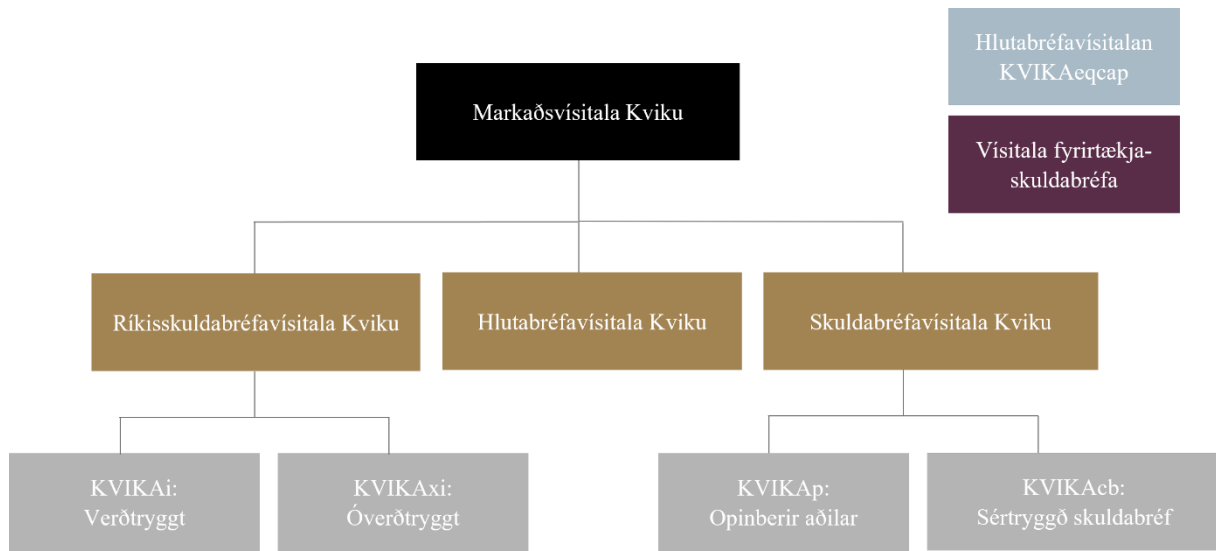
Hlutabréfavísitalan KVIKAeqcap

Vísitala fyrirtækjaskuldabréfa

Markaðsvísitala Kviku

Ríkisskuldabréfavísitala Kviku

Hlutabréfavísitala Kviku

Skuldabréfavísitala Kviku

KVIKAi: Verðtryggt

KVIKAxi: Óverðtryggt

KVIKAp: Opinberir aðilar

KVIKAcb: Sértryggð skuldabréf